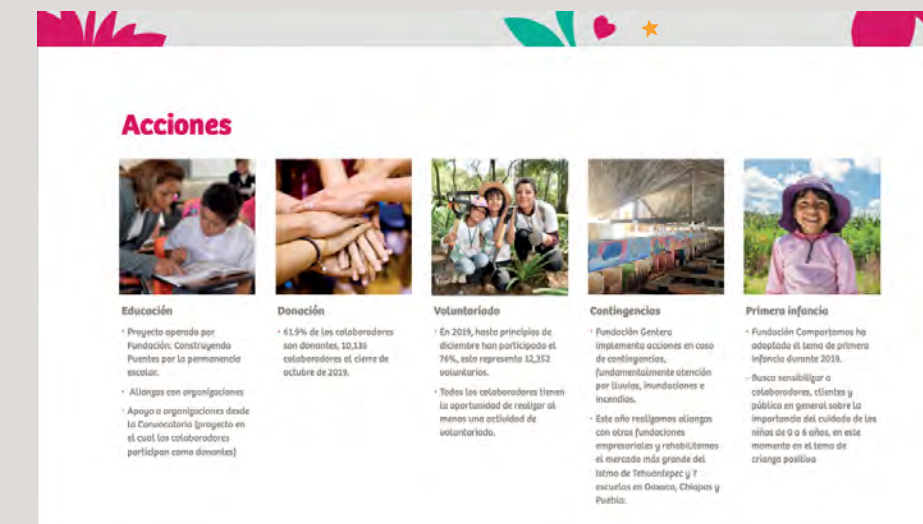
Acciones

Educación

• Proyecto operado por Fundación: Construyendo Puentes por la permanencia escolar.

• Alianzas con organizaciones

• Apoyo a organizaciones desde la Convocatoria (proyecto en el cual los colaboradores participan como donantes)

Donación

• 61.9% de los colaboradores son donantes, 10,135 colaboradores al cierre de octubre de 2019.

Voluntariado

• En 2019, hasta principios de diciembre han participado el 76%, esto representa 12,352 voluntarios.

• Todos los colaboradores tienen la oportunidad de realizar al menos una actividad de voluntariado.

Contingencias

• Fundación Gentera implementa acciones en caso de contingencias, fundamentalmente atención por lluvias, inundaciones e incendios.

• Este año realizamos alianzas con otras fundaciones empresariales y rehabilitamos el mercado más grande del Istmo de Tehuantepec y 7 escuelas en Oaxaca, Chiapas y Puebla.

Primera infancia

• Fundación Compartamos ha adoptado el tema de primera infancia durante 2019.

• Busca sensibilizar a colaboradores, clientes y público en general sobre la importancia del cuidado de los niños de 0 a 6 años, en este momento en el tema de crianza positiva